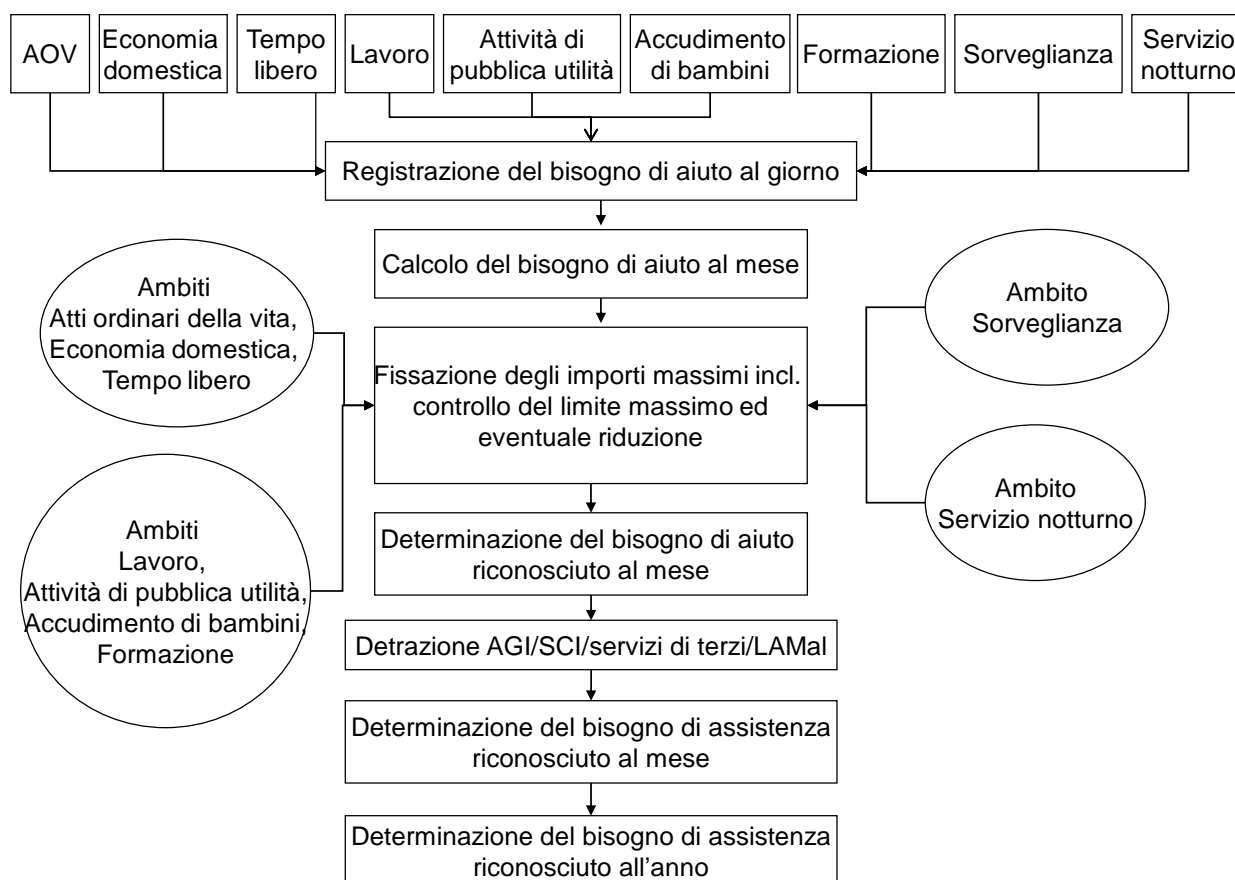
AOV

Economia domestica

Tempo libero

Lavoro

Attività di pubblica utilità

Accudimento di bambini

Formazione

Sorveglianza

Servizio notturno

Registrazione del bisogno di aiuto al giorno

Calcolo del bisogno di aiuto al mese

Ambiti
Atti ordinari della vita,
Economia domestica,
Tempo libero

Ambito
Sorveglianza

Fissazione degli importi massimi incl. controllo del limite massimo ed eventuale riduzione

Ambiti
Lavoro,
Attività di pubblica utilità,
Accudimento di bambini,
Formazione

Ambito
Servizio notturno

Determinazione del bisogno di aiuto riconosciuto al mese

Detrazione AGI/SCI/servizi di terzi/LAMal

Determinazione del bisogno di assistenza riconosciuto al mese

Determinazione del bisogno di assistenza riconosciuto all'anno